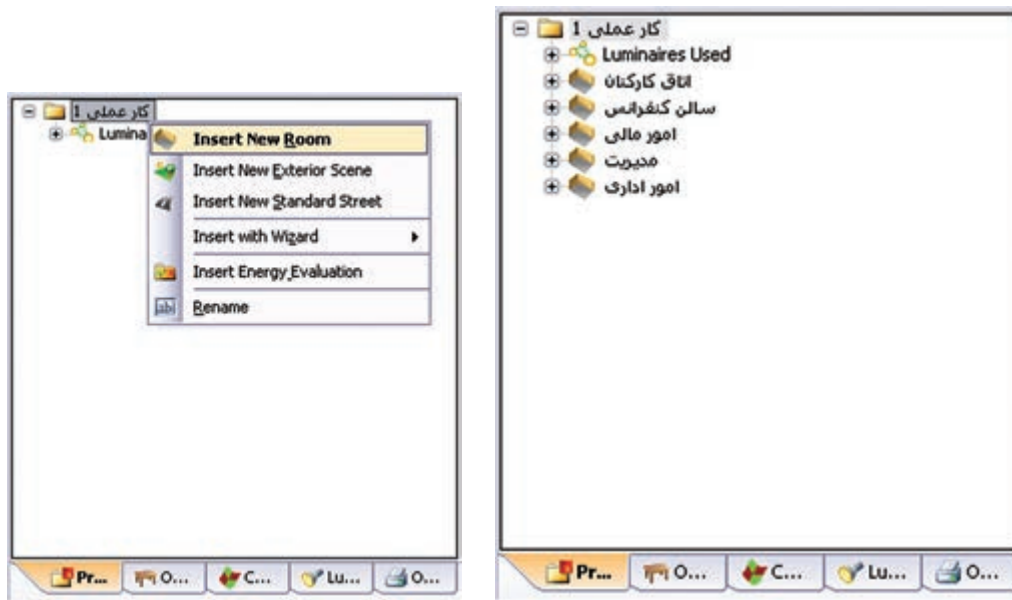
کار عملی 1
Lumina
Insert New Room
Insert New Exterior Scene
Insert New Standard Street
Insert with Wizard
Insert Energy Evaluation
Rename
Pr... O... C... Lu... O...

کار عملی 1
Luminaires Used
اتاق کارکنان
سالن کنفرانس
امور مالی
مدیریت
امور اداری
Pr... O... C... Lu... O...